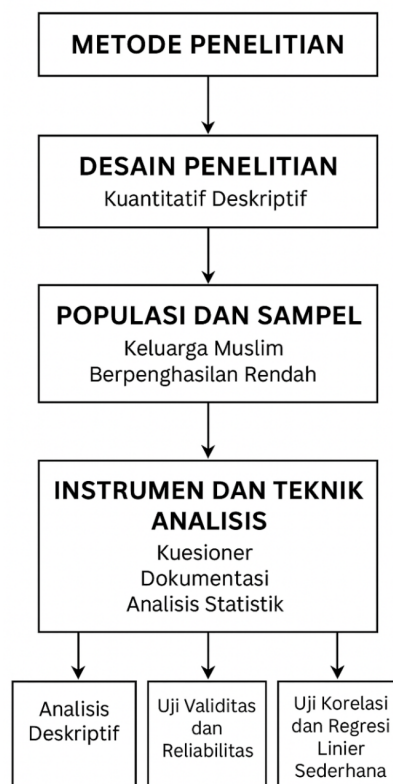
METODE PENELITIAN

DESAIN PENELITIAN
Kuantitatif Deskriptif

POPULASI DAN SAMPEL
Keluarga Muslim Berpenghasilan Rendah

INSTRUMEN DAN TEKNIK ANALISIS
Kuesioner
Dokumentasi
Analisis Statistik

Analisis Deskriptif

Uji Validitas dan Reliabilitas

Uji Korelasi dan Regresi Linier Sederhana